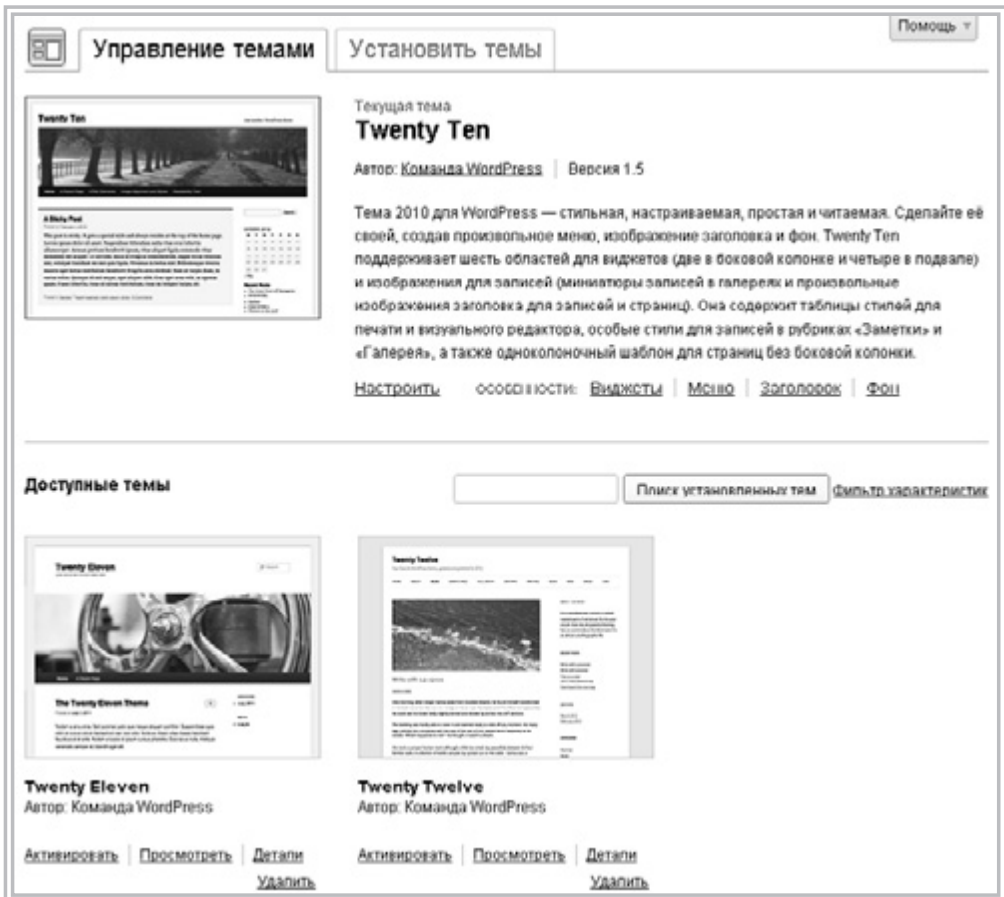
Помощь

Управление темами | Установить темы

Twenty Ten

A Sticky Post

Текущая тема
Twenty Ten

Автор: Команда WordPress | Версия 1.5

Тема 2010 для WordPress — стильная, настраиваемая, простая и читаемая. Сделайте её своей, создав произвольное меню, изображение заголовка и фон. Twenty Ten поддерживает шесть областей для виджетов (две в боковой колонке и четыре в подвале) и изображения для записей (миниатюры записей в галереях и произвольные изображения заголовка для записей и страниц). Она содержит таблицы стилей для печати и визуального редактора, особые стили для записей в рубриках «Заметки» и «Галерея», а также одноколоночный шаблон для страниц без боковой колонки.

Настроить   Особенности: Виджеты | Меню | Заголовок | Фон

Доступные темы

Поиск установленных тем   Фильтр характеристик

Twenty Eleven

The Twenty Eleven Theme

Twenty Twelve

Twenty Eleven
Автор: Команда WordPress

Активировать | Просмотреть | Детали
Удалить

Twenty Twelve
Автор: Команда WordPress

Активировать | Просмотреть | Детали
Удалить